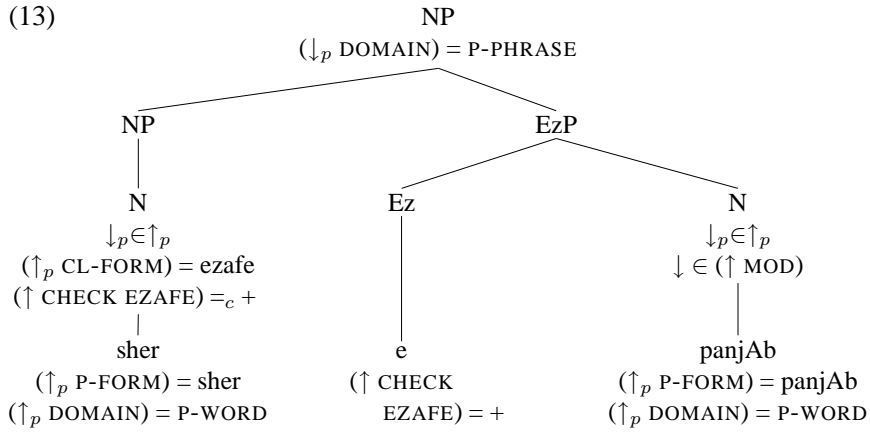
(13)

NP
$(\downarrow_p$ DOMAIN) = P-PHRASE

NP

N
$\downarrow_p \in \uparrow_p$
$(\uparrow_p$ CL-FORM) = ezafe
$(\uparrow$ CHECK EZAFE) $=_c$ +

sher
$(\uparrow_p$ P-FORM) = sher
$(\uparrow_p$ DOMAIN) = P-WORD

EzP

Ez

e
$(\uparrow$ CHECK EZAFE) = +

N
$\downarrow_p \in \uparrow_p$
$\downarrow \in (\uparrow$ MOD)

panjAb
$(\uparrow_p$ P-FORM) = panjAb
$(\uparrow_p$ DOMAIN) = P-WORD